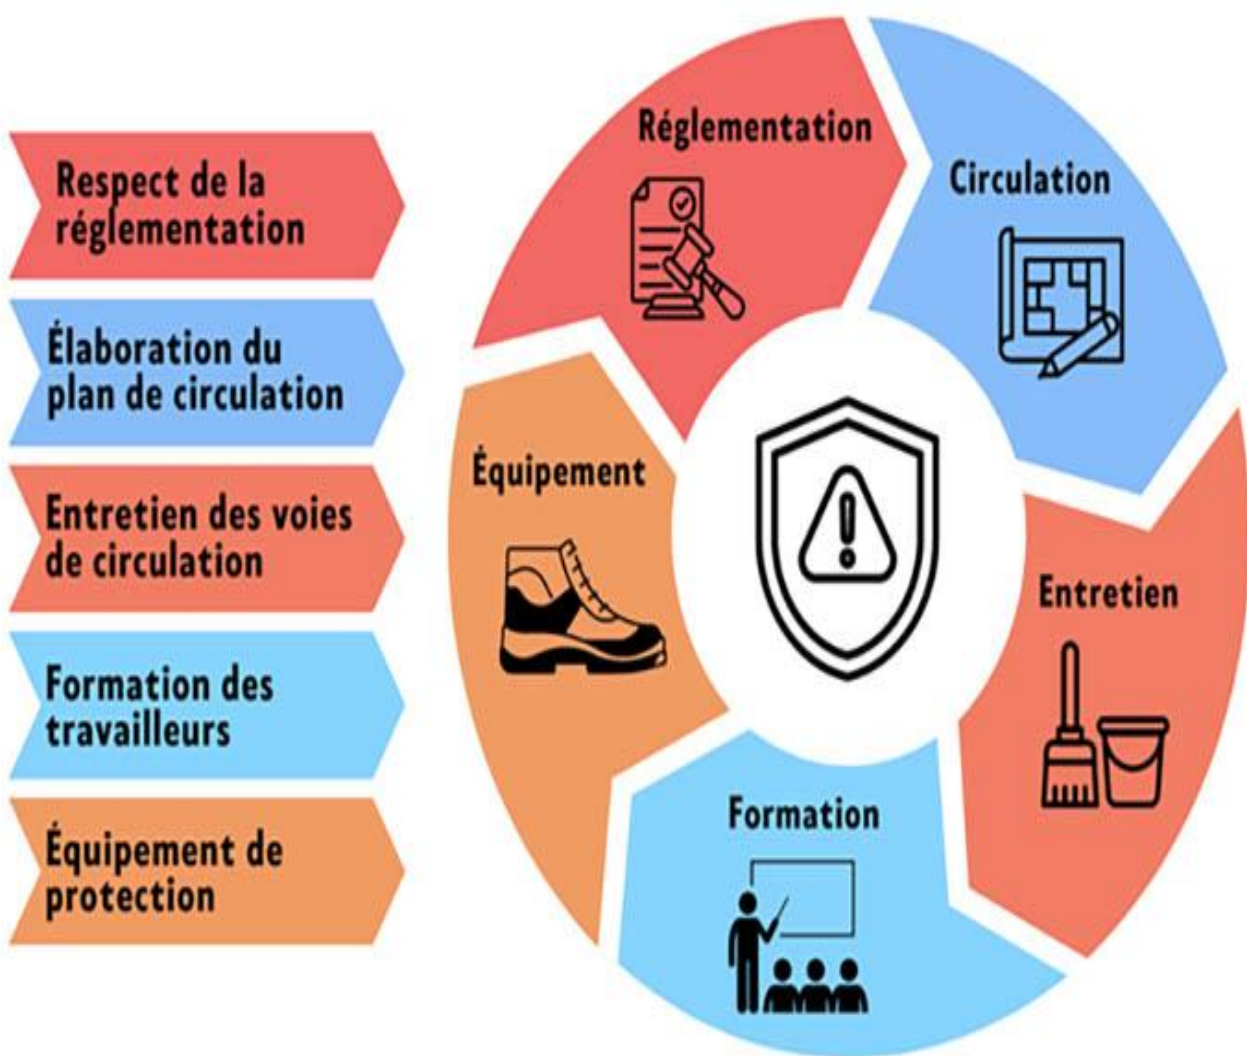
Respect de la réglementation

Élaboration du plan de circulation

Entretien des voies de circulation

Formation des travailleurs

Équipement de protection

Réglementation

Circulation

Entretien

Formation

Équipement